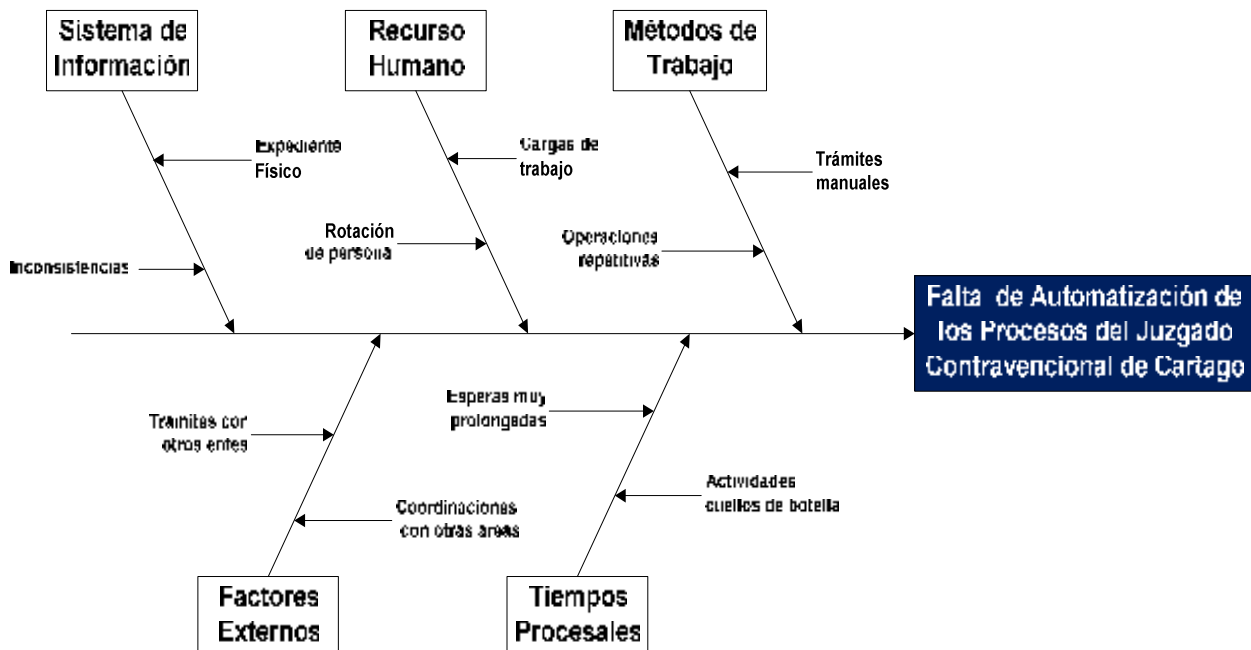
Sistema de Información

Recurso Humano

Métodos de Trabajo

Expediente Físico

Cargas de trabajo

Trámites manuales

Rotación de persona

Operaciones repetitivas

Inconsistencias

Falta de Automatización de los Procesos del Juzgado Contravencional de Cartago

Esperas muy prolongadas

Tramites con otros entes

Actividades cuellos de botella

Coordinaciones con otras areas

Factores Externos

Tiempos Procesales